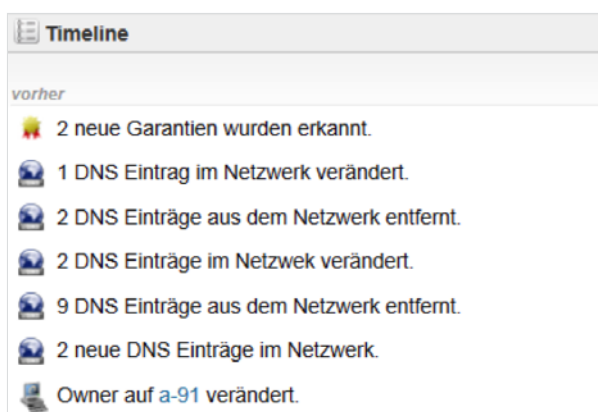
Timeline

vorher

2 neue Garantien wurden erkannt.

1 DNS Eintrag im Netzwerk verändert.

2 DNS Einträge aus dem Netzwerk entfernt.

2 DNS Einträge im Netzwek verändert.

9 DNS Einträge aus dem Netzwerk entfernt.

2 neue DNS Einträge im Netzwerk.

Owner auf a-91 verändert.